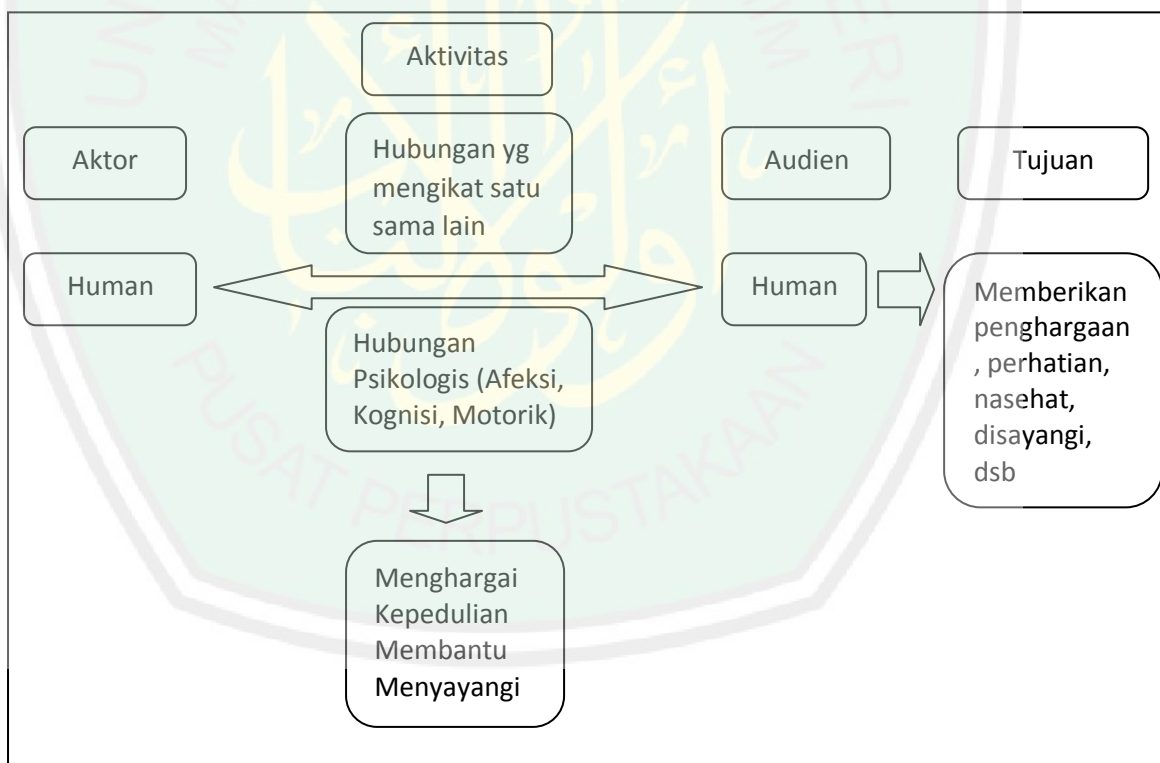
Aktivitas

Aktor

Hubungan yg mengikat satu sama lain

Audien

Tujuan

Human

Human

Memberikan penghargaan , perhatian, nasehat, disayangi, dsb

Hubungan Psikologis (Afeksi, Kognisi, Motorik)

Menghargai
Kepedulian
Membantu
Menyayangi